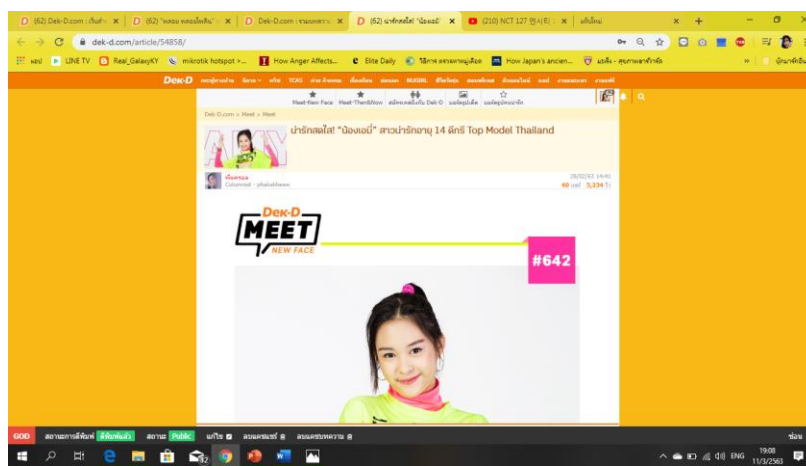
(62) Dek-D.com : เริ่มต้... ×
(62) "หลอน หลอนใจคืน" ×
Dek-D.com : รวมเพลงรา ×
(62) น่ารักสดใส! "น้องเอมี่" ×
(210) NCT 127 엔시티 ×
แปลภาษา
dek-d.com/article/54858/
แอป
LINE TV
Real_GalaxyKY
mikrotik hotspot >...
How Anger Affects...
Elite Daily
How Japan's ancien...
บุ๊กมาร์กอื่น
Dek-D
Meet-New Face
Meet-Then&Now
Dek-D.com > Meet > Meet
น่ารักสดใส! "น้องเอมี่" สาวน่ารักอายุ 14 ฉีกรี Top Model Thailand
Columnist : phalakhaew
28/02/63 14:41
60 แชร์ 3,334 วิว
Dek-D
MEET
NEW FACE
#642
GOD
Public
ENG
19:08
11/3/2563